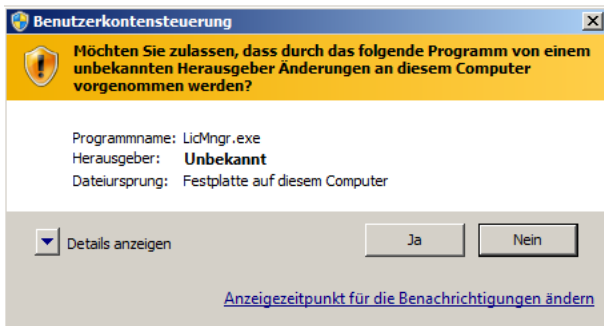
Benutzerkontensteuerung

Möchten Sie zulassen, dass durch das folgende Programm von einem unbekannten Herausgeber Änderungen an diesem Computer vorgenommen werden?

| | |
|---|---|
| Programmname: | LicMngr.exe |
| Herausgeber: | Unbekannt |
| Dateiursprung: | Festplatte auf diesem Computer |

Details anzeigen

Ja

Nein

Anzeigezeitpunkt für die Benachrichtigungen ändern